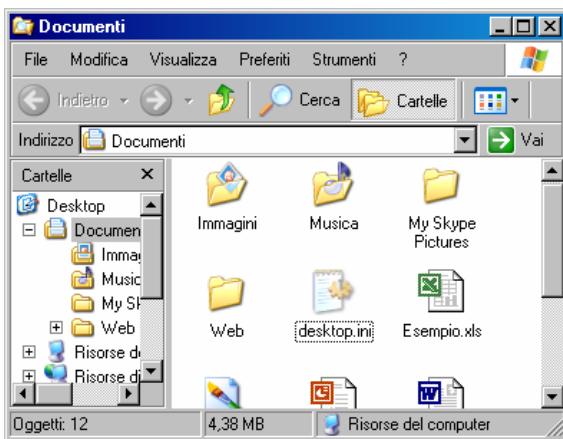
Documenti

File Modifica Visualizza Preferiti Strumenti ?

Indietro Cerca Cartelle

Indirizzo Documenti Vai

Cartelle ×

Desktop
Documen
Immag
Music
My Sk
Web
Risorse de
Risorse di

Immagini
Musica
My Skype Pictures
Web
desktop.ini
Esempio.xls

Oggetti: 12 4,38 MB Risorse del computer